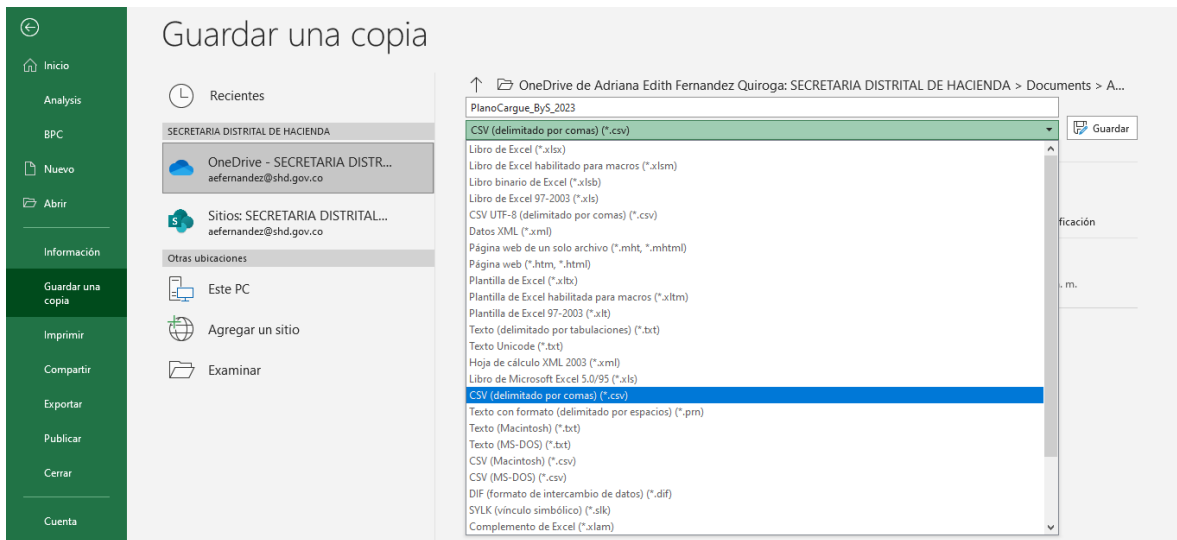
Inicio

Analysis

BPC

Nuevo

Abrir

Información

Guardar una copia

Imprimir

Compartir

Exportar

Publicar

Cerrar

Cuenta

Guardar una copia

Recientes

SECRETARIA DISTRITAL DE HACIENDA

OneDrive - SECRETARIA DISTR...
aefernandez@shd.gov.co

Sitios: SECRETARIA DISTRITAL...
aefernandez@shd.gov.co

Otras ubicaciones

Este PC

Agregar un sitio

Examinar

OneDrive de Adriana Edith Fernandez Quiroga: SECRETARIA DISTRITAL DE HACIENDA > Documents > A...

PlanoCargue_ByS_2023

CSV (delimitado por comas) (*.csv)

Guardar

Libro de Excel (*.xlsx)
Libro de Excel habilitado para macros (*.xlsm)
Libro binario de Excel (*.xlsb)
Libro de Excel 97-2003 (*.xls)
CSV UTF-8 (delimitado por comas) (*.csv)
Datos XML (*.xml)
Página web de un solo archivo (*.mht, *.mhtml)
Página web (*.htm, *.html)
Plantilla de Excel (*.xltx)
Plantilla de Excel habilitada para macros (*.xltm)
Plantilla de Excel 97-2003 (*.xlt)
Texto (delimitado por tabulaciones) (*.txt)
Texto Unicode (*.txt)
Hoja de cálculo XML 2003 (*.xml)
Libro de Microsoft Excel 5.0/95 (*.xls)
CSV (delimitado por comas) (*.csv)
Texto con formato (delimitado por espacios) (*.prn)
Texto (Macintosh) (*.txt)
Texto (MS-DOS) (*.txt)
CSV (Macintosh) (*.csv)
CSV (MS-DOS) (*.csv)
DIF (formato de intercambio de datos) (*.dif)
SYLK (vínculo simbólico) (*.slk)
Complemento de Excel (*.xlam)

ficación

. m.